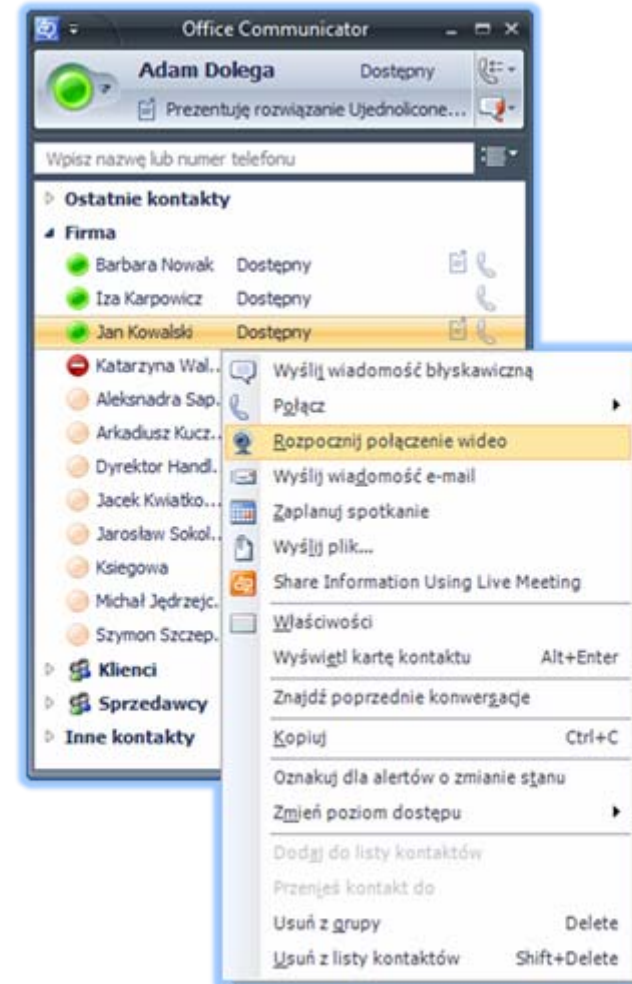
Office Communicator

Adam Dolega Dostępny

Prezentuję rozwiązanie Ujednolicone...

Wpisz nazwę lub numer telefonu

Ostatnie kontakty

Firma

Barbara Nowak Dostępny

Iza Karpowicz Dostępny

Jan Kowalski Dostępny

Katarzyna Wal...

Aleksnadra Sap...

Arkadiusz Kucz...

Dyrektor Handl...

Jacek Kwiatko...

Jarosław Sokol...

Ksiegowa

Michał Jędrzejc...

Szymon Szczep...

Klienci

Sprzedawcy

Inne kontakty

Wyślij wiadomość błyskawiczną

Połącz

Rozpocznij połączenie wideo

Wyślij wiadomość e-mail

Zaplanuj spotkanie

Wyślij plik...

Share Information Using Live Meeting

Właściwości

Wyświetl kartę kontaktu Alt+Enter

Znajdź poprzednie konwersacje

Kopiuj Ctrl+C

Oznakuj dla alertów o zmianie stanu

Zmień poziom dostępu

Dodaj do listy kontaktów

Przenieś kontakt do

Usuń z grupy Delete

Usuń z listy kontaktów Shift+Delete